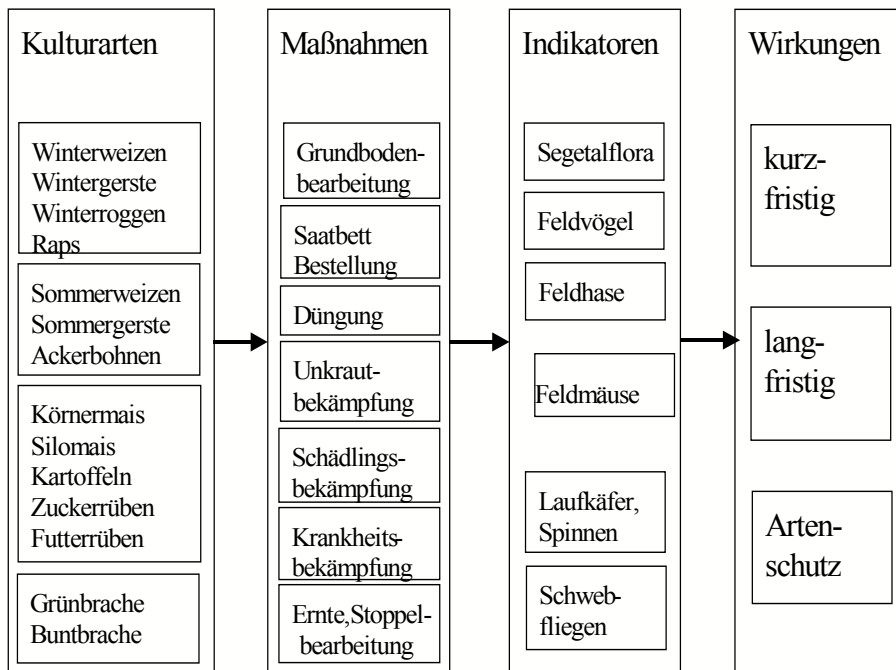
Kulturarten

Winterweizen
Wintergerste
Winterroggen
Raps

Sommerweizen
Sommergerste
Ackerbohnen

Körnermais
Silomais
Kartoffeln
Zuckerrüben
Futterrüben

Grünbrache
Buntbrache

Maßnahmen

Grundbodenbearbeitung

Saatbett Bestellung

Düngung

Unkrautbekämpfung

Schädlingsbekämpfung

Krankheitsbekämpfung

Ernte,Stoppelbearbeitung

Indikatoren

Segetalflora

Feldvögel

Feldhase

Feldmäuse

Laufkäfer, Spinnen

Schwebfliegen

Wirkungen

kurzfristig

langfristig

Artenschutz